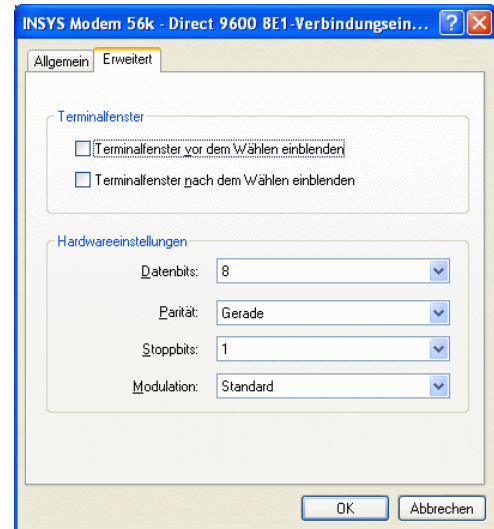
INSYS Modem 56k - Direct 9600 8E1-Verbindungsein...

Allgemein Erweitert

Terminalfenster

Terminalfenster vor dem Wählen einblenden

Terminalfenster nach dem Wählen einblenden

Hardwareeinstellungen

Datenbits: 8

Parität: Gerade

Stoppbits: 1

Modulation: Standard

OK Abbrechen